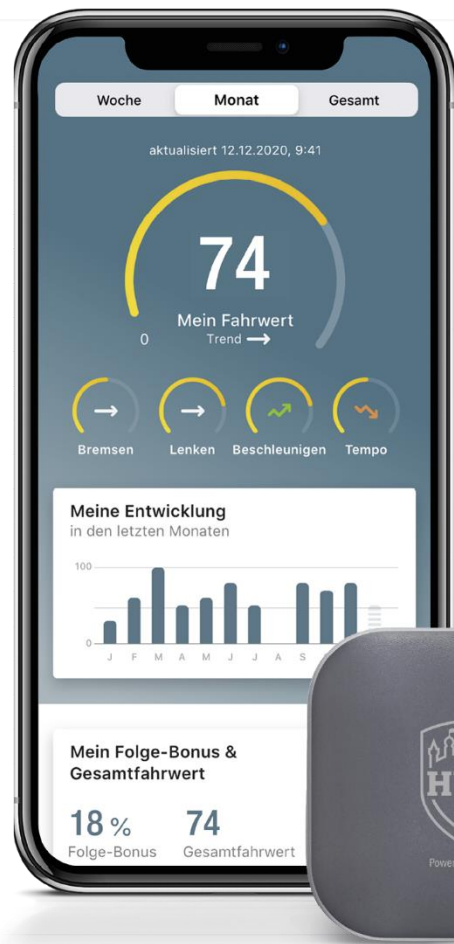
Woche Monat Gesamt

aktualisiert 12.12.2020, 9:41

74

0

Mein Fahrwert
Trend

Bremsen Lenken Beschleunigen Tempo

Meine Entwicklung
in den letzten Monaten

100

0

J F M A M J J A S

Mein Folge-Bonus & Gesamtfahrwert

18 % Folge-Bonus

74 Gesamtfahrwert

HU

Power